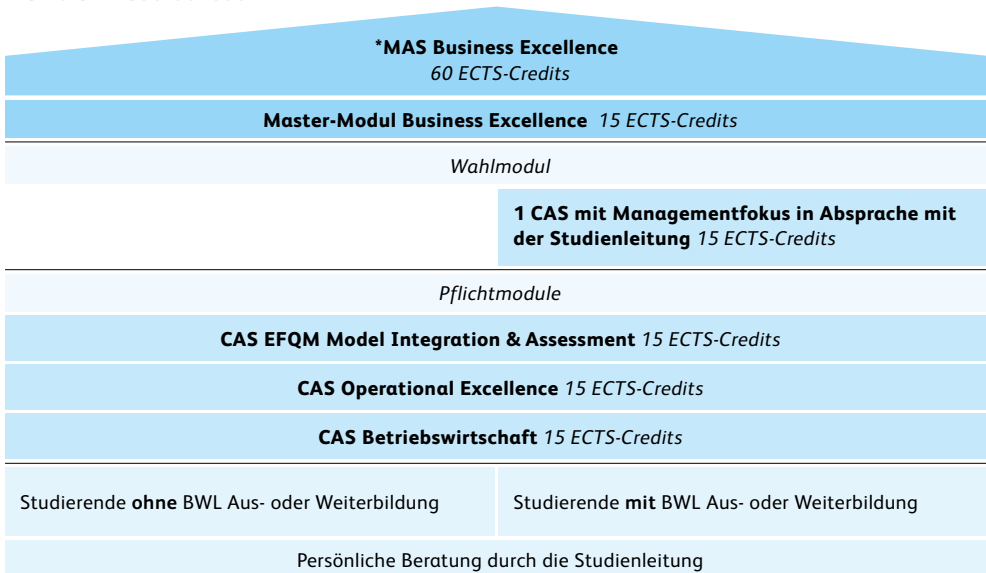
*MAS Business Excellence
60 ECTS-Credits

Master-Modul Business Excellence 15 ECTS-Credits

Wahlmodul

1 CAS mit Managementfokus in Absprache mit der Studienleitung 15 ECTS-Credits

Pflichtmodule

CAS EFQM Model Integration & Assessment 15 ECTS-Credits

CAS Operational Excellence 15 ECTS-Credits

CAS Betriebswirtschaft 15 ECTS-Credits

Studierende ohne BWL Aus- oder Weiterbildung

Studierende mit BWL Aus- oder Weiterbildung

Persönliche Beratung durch die Studienleitung